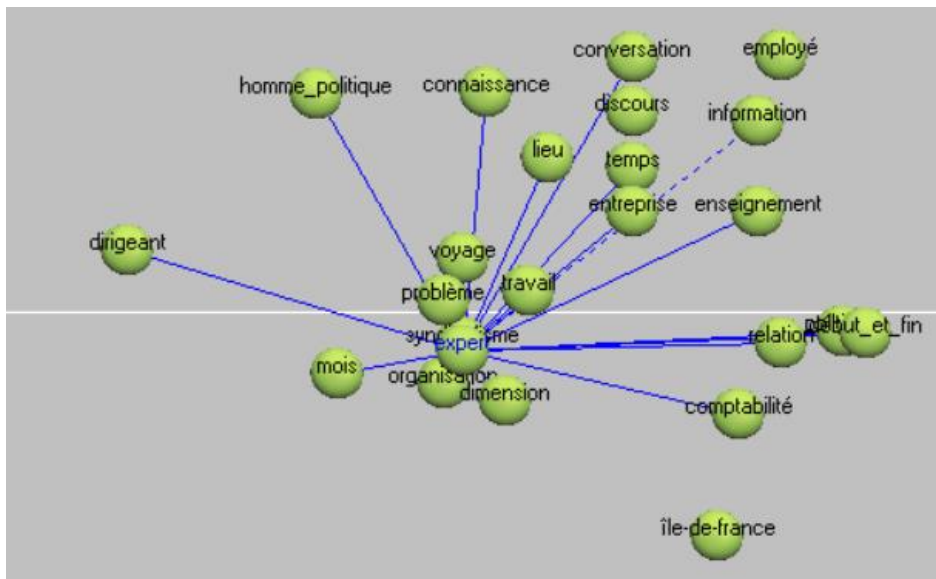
conversation
employé
homme_politique
connaissance
discours
information
lieu
temps
entreprise
enseignement
dirigeant
voyage
travail
problème
synonyme
expert
relation
début_et_fin
mois
organisation
dimension
comptabilité
île-de-france